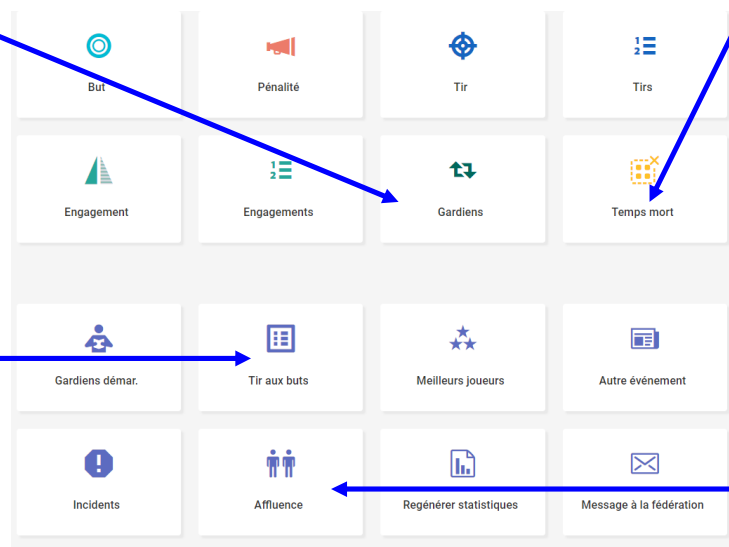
But

Pénalité

Tir

Tirs

Engagement

Engagements

Gardiens

Temps mort

Gardiens démar.

Tir aux buts

Meilleurs joueurs

Autre événement

Incidents

Affluence

Regénérer statistiques

Message à la fédération